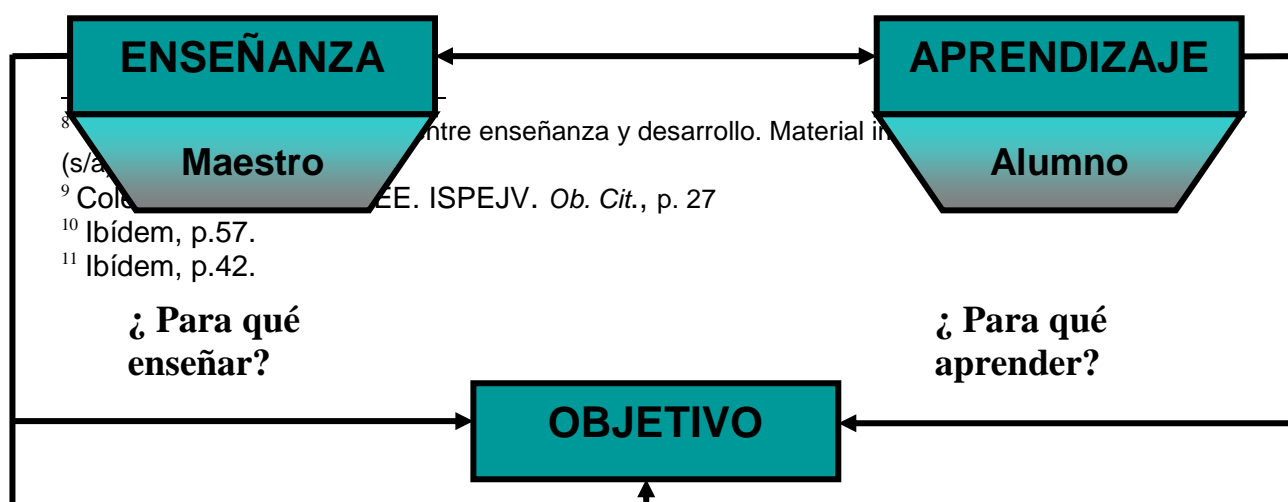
ENSEÑANZA

APRENDIZAJE

$^8$ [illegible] ntre enseñanza y desarrollo. Material in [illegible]

(s/a) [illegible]

Maestro

Alumno

$^9$ Col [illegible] EE. ISPEJV. *Ob. Cit.*, p. 27

$^{10}$ Ibídem, p.57.

$^{11}$ Ibídem, p.42.

¿ Para qué enseñar?

¿ Para qué aprender?

OBJETIVO